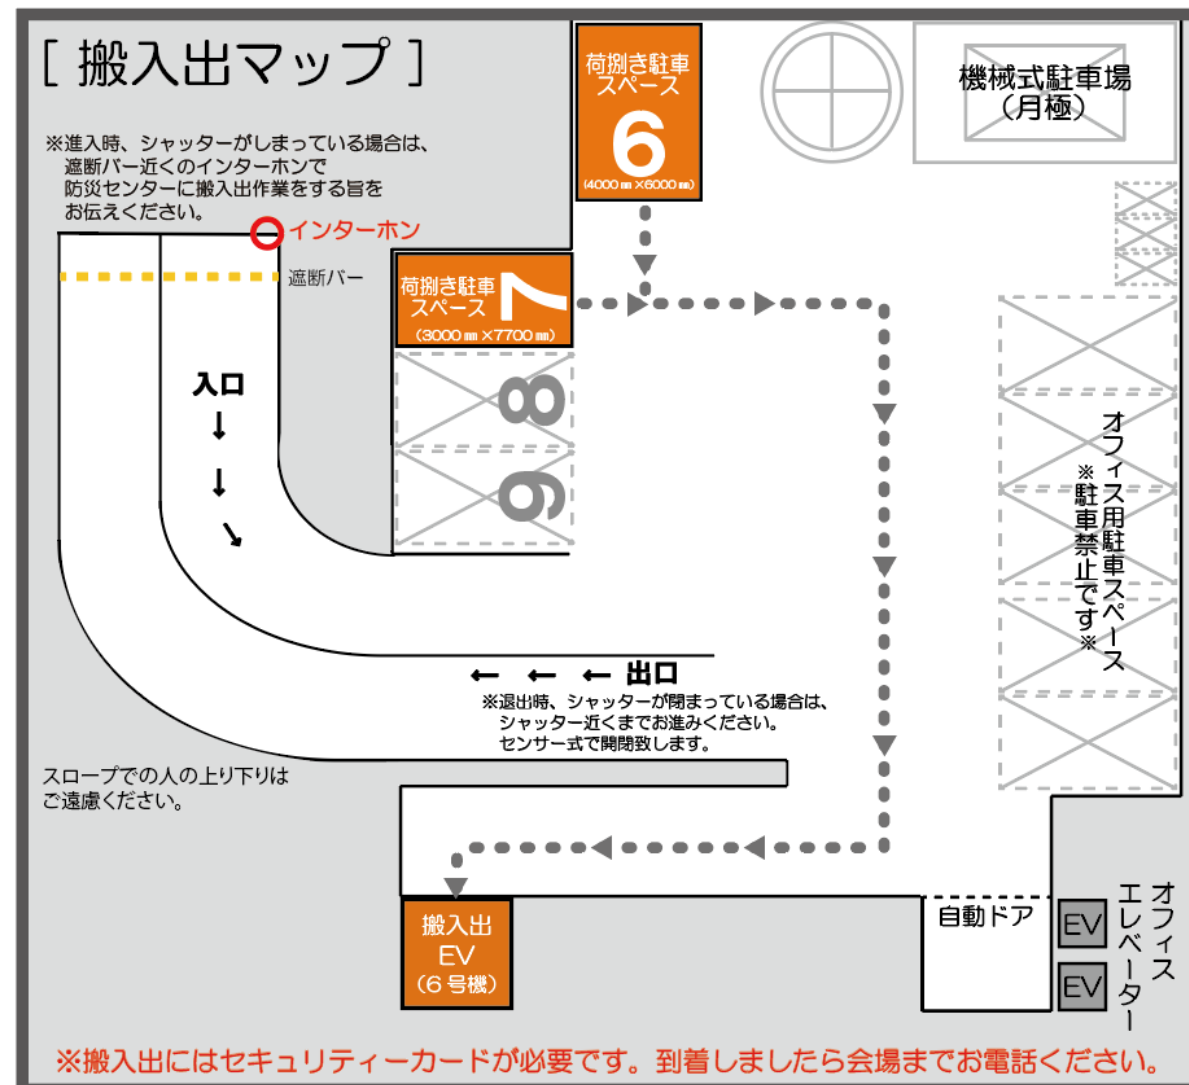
[ 搬入出マップ ]

※進入時、シャッターがしまっている場合は、遮断バー近くのインターホンで防災センターに搬入出作業をする旨をお伝えください。

インターホン

遮断バー

荷捌き駐車スペース
6
(4000㎜×6000㎜)

機械式駐車場
（月極）

荷捌き駐車スペース
7
(3000㎜×7700㎜)

8

9

入口
↓
↓
↘

オフィス用駐車スペース
※駐車禁止です※

← ← ← 出口
※退出時、シャッターが閉まっている場合は、シャッター近くまでお進みください。センサー式で開閉致します。

スロープでの人の上り下りはご遠慮ください。

搬入出
EV
（6号機）

自動ドア

EV
EV
オフィスエレベーター

※搬入出にはセキュリティーカードが必要です。到着しましたら会場までお電話ください。